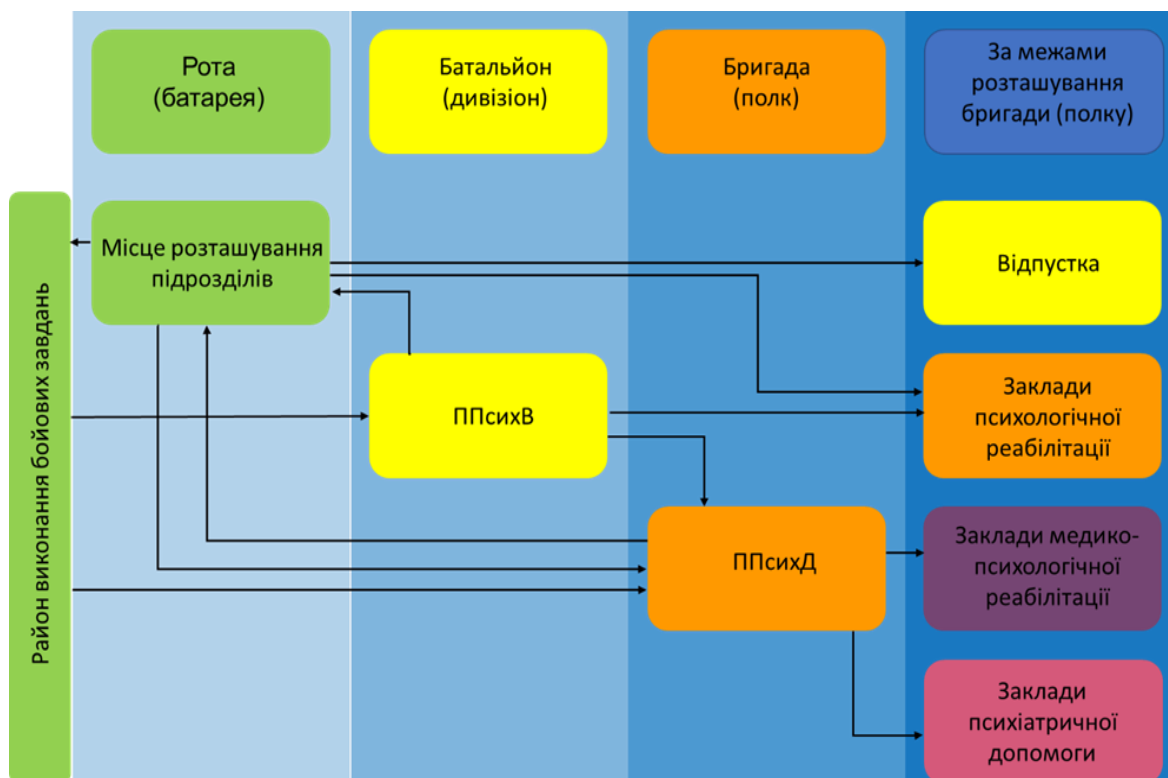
Рота (батарея)

Батальйон (дивізіон)

Бригада (полк)

За межами розташування бригади (полку)

Район виконання бойових завдань

Місце розташування підрозділів

Відпустка

ППсихВ

Заклади психологічної реабілітації

ППсихД

Заклади медико-психологічної реабілітації

Заклади психіатричної допомоги